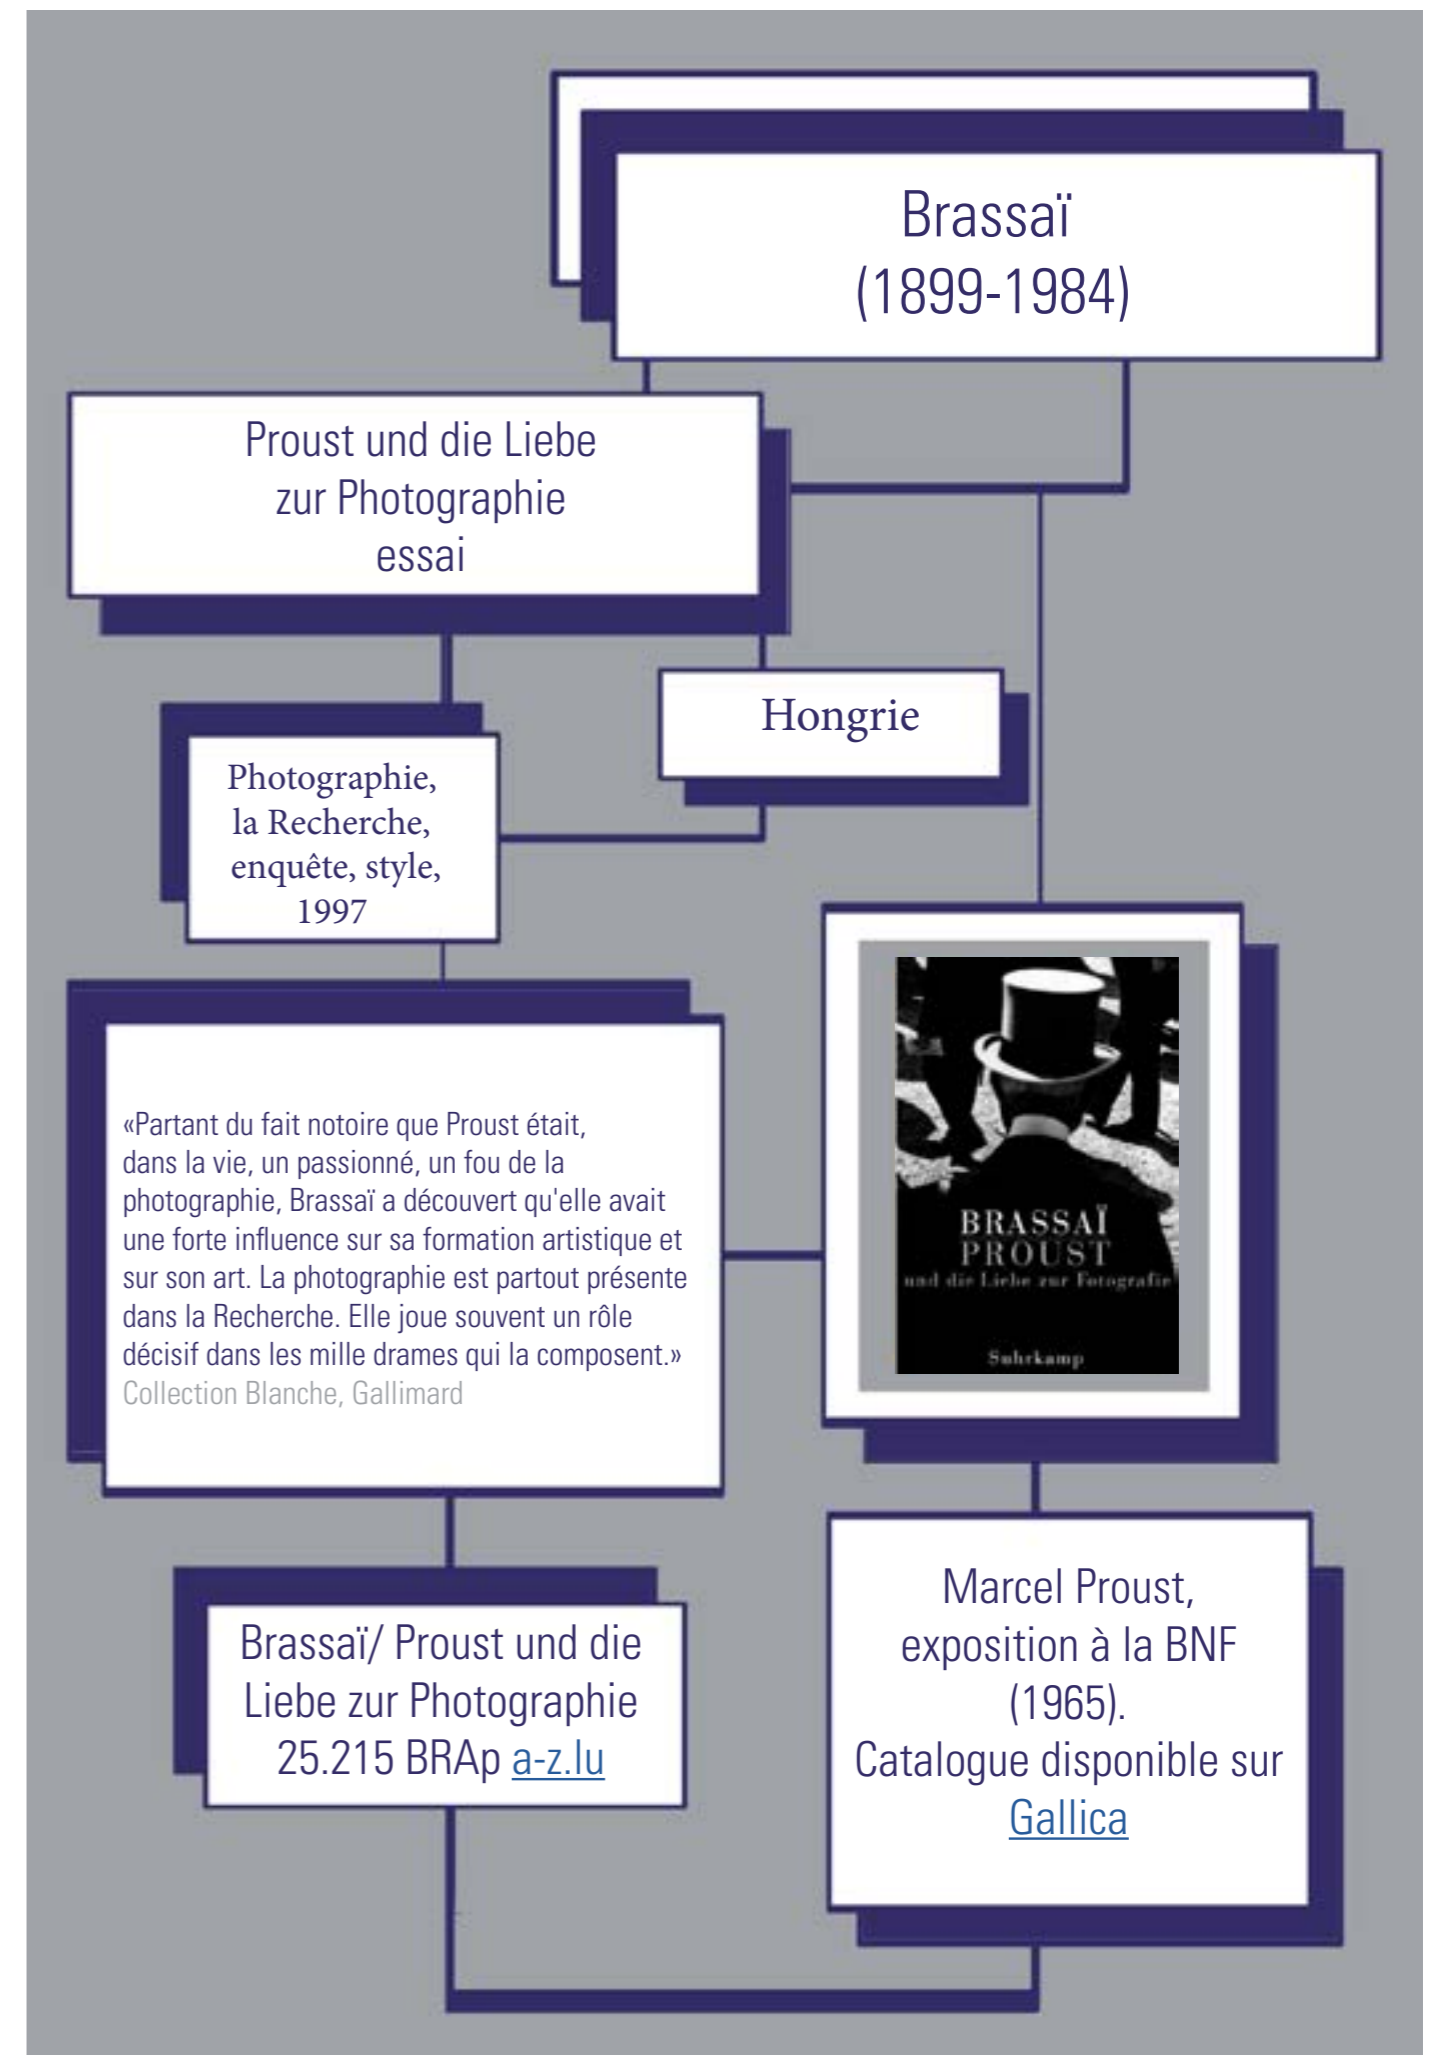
Brassaï
(1899-1984)

Proust und die Liebe
zur Photographie
essai

Hongrie

Photographie,
la Recherche,
enquête, style,
1997

«Partant du fait notoire que Proust était, dans la vie, un passionné, un fou de la photographie, Brassaï a découvert qu'elle avait une forte influence sur sa formation artistique et sur son art. La photographie est partout présente dans la Recherche. Elle joue souvent un rôle décisif dans les mille drames qui la composent.»
Collection Blanche, Gallimard

BRASSAÏ
PROUST
und die Liebe zur Fotografie
Suhrkamp

Brassaï/ Proust und die
Liebe zur Photographie
25.215 BRAp a-z.lu

Marcel Proust,
exposition à la BNF
(1965).
Catalogue disponible sur
Gallica